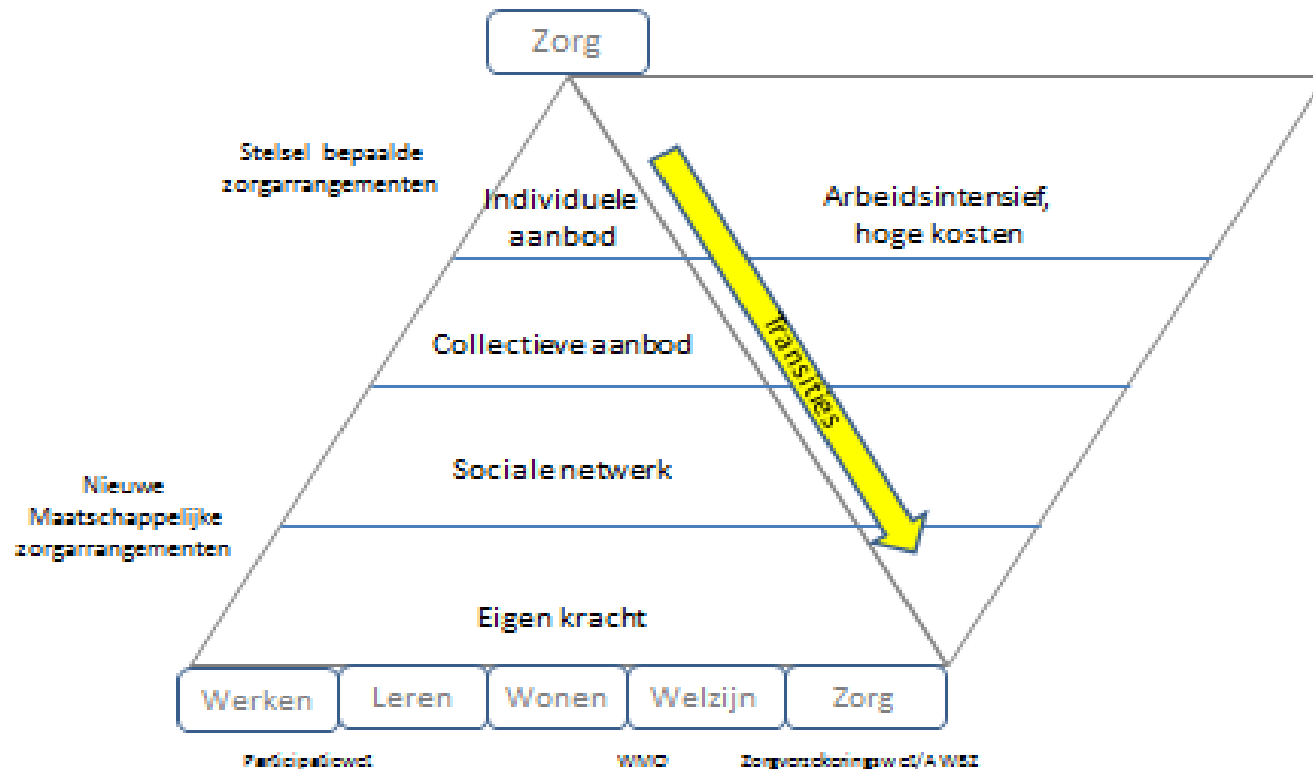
Zorg

Stelsel bepaalde zorgarrangementen

Individuele aanbod

Arbeidsintensief, hoge kosten

Collectieve aanbod

Transities

Sociale netwerk

Nieuwe Maatschappelijke zorgarrangementen

Eigen kracht

Werken | Leren | Wonen | Welzijn | Zorg

Participatiewet

WMO

Zorgverzekeringswet/AWBZ